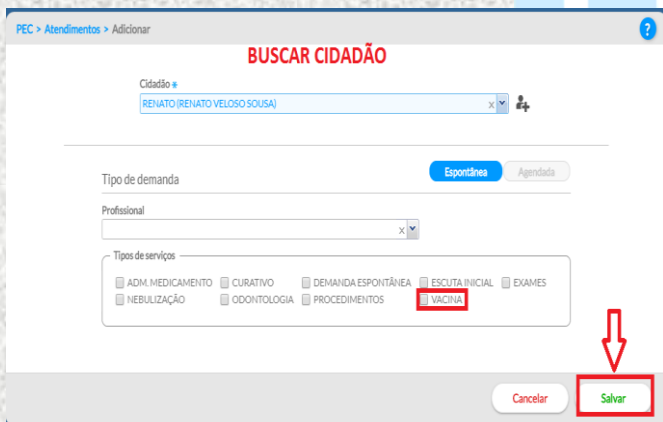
PEC > Atendimentos > Adicionar

?

BUSCAR CIDADÃO

Cidadão *

RENATO (RENATO VELOSO SOUSA)

Tipo de demanda

Espontânea Agendada

Profissional

Tipos de serviços

ADM. MEDICAMENTO
CURATIVO
DEMANDA ESPONTÂNEA
ESCUTA INICIAL
EXAMES
NEBULIZAÇÃO
ODONTOLOGIA
PROCEDIMENTOS
VACINA

Cancelar Salvar